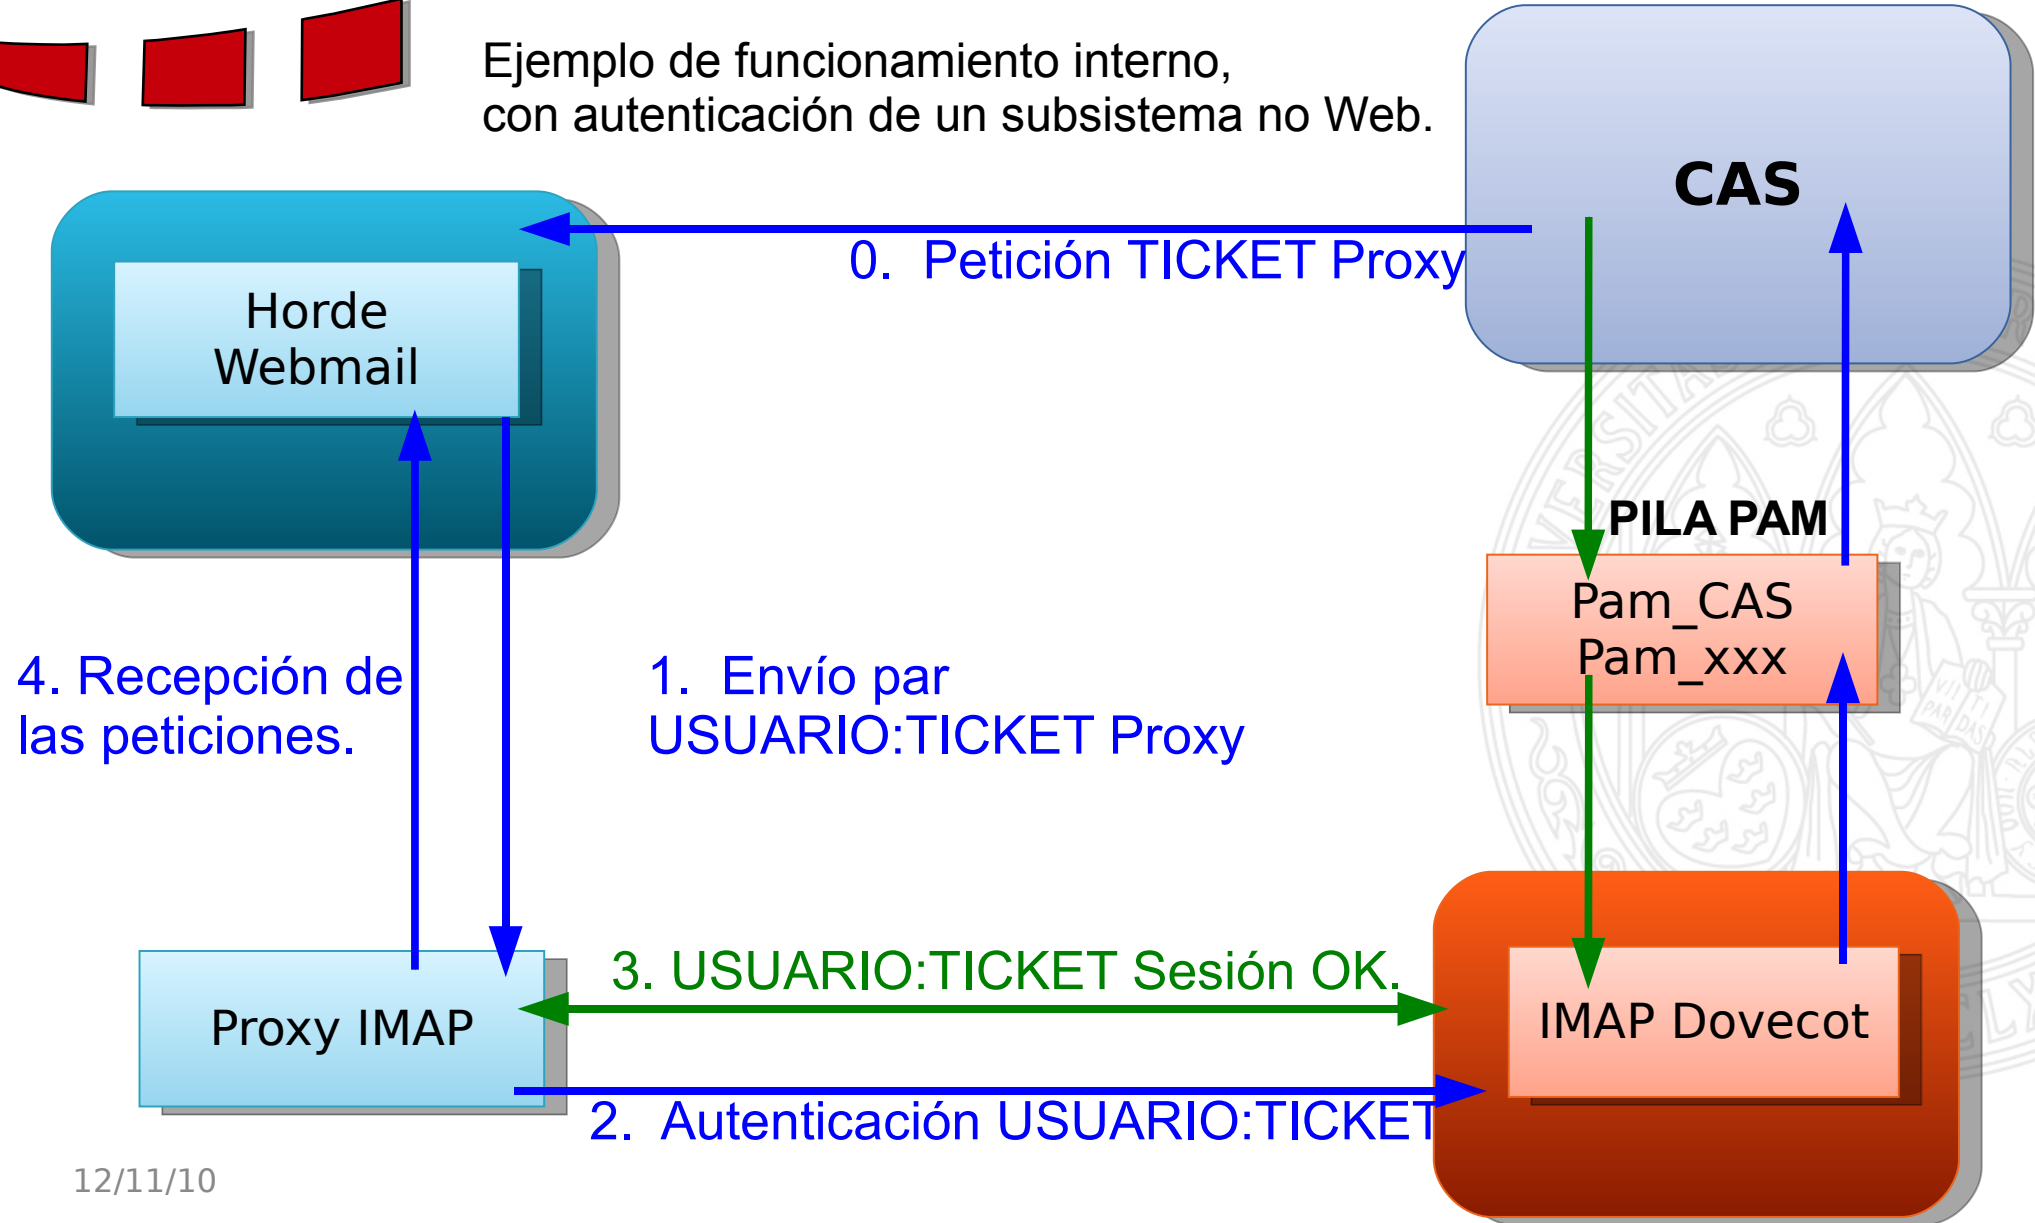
Ejemplo de funcionamiento interno, con autenticación de un subsistema no Web.

CAS

Horde Webmail

0. Petición TICKET Proxy

PILA PAM

Pam_CAS
Pam_xxx

4. Recepción de las peticiones.

1. Envío par USUARIO:TICKET Proxy

3. USUARIO:TICKET Sesión OK.

Proxy IMAP

IMAP Dovecot

2. Autenticación USUARIO:TICKET

12/11/10